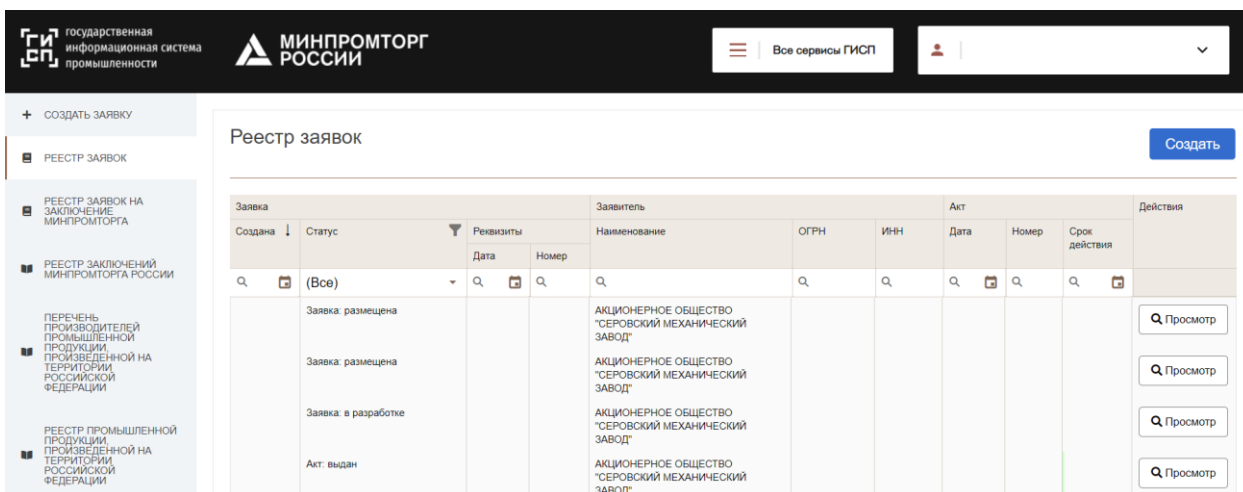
ГИСП государственная информационная система промышленности

МИНПРОМТОРГ РОССИИ

Все сервисы ГИСП

+ СОЗДАТЬ ЗАЯВКУ

РЕЕСТР ЗАЯВОК

РЕЕСТР ЗАЯВОК НА ЗАКЛЮЧЕНИЕ МИНПРОМТОРГА

РЕЕСТР ЗАКЛЮЧЕНИЙ МИНПРОМТОРГА РОССИИ

ПЕРЕЧЕНЬ ПРОИЗВОДИТЕЛЕЙ ПРОМЫШЛЕННОЙ ПРОДУКЦИИ, ПРОИЗВЕДЕННОЙ НА ТЕРРИТОРИИ РОССИЙСКОЙ ФЕДЕРАЦИИ

РЕЕСТР ПРОМЫШЛЕННОЙ ПРОДУКЦИИ, ПРОИЗВЕДЕННОЙ НА ТЕРРИТОРИИ РОССИЙСКОЙ ФЕДЕРАЦИИ

Реестр заявок

Создать

| Заявка | | | | Заявитель | | | Акт | | | Действия |
|---|---|---|---|---|---|---|---|---|---|---|
| Создана | Статус | Реквизиты Дата | Номер | Наименование | ОГРН | ИНН | Дата | Номер | Срок действия | |
| | (Все) | | | | | | | | | |
| | Заявка: размещена | | | АКЦИОНЕРНОЕ ОБЩЕСТВО "СЕРОВСКИЙ МЕХАНИЧЕСКИЙ ЗАВОД" | | | | | | Просмотр |
| | Заявка: размещена | | | АКЦИОНЕРНОЕ ОБЩЕСТВО "СЕРОВСКИЙ МЕХАНИЧЕСКИЙ ЗАВОД" | | | | | | Просмотр |
| | Заявка: в разработке | | | АКЦИОНЕРНОЕ ОБЩЕСТВО "СЕРОВСКИЙ МЕХАНИЧЕСКИЙ ЗАВОД" | | | | | | Просмотр |
| | Акт: выдан | | | АКЦИОНЕРНОЕ ОБЩЕСТВО "СЕРОВСКИЙ МЕХАНИЧЕСКИЙ ЗАВОД" | | | | | | Просмотр |